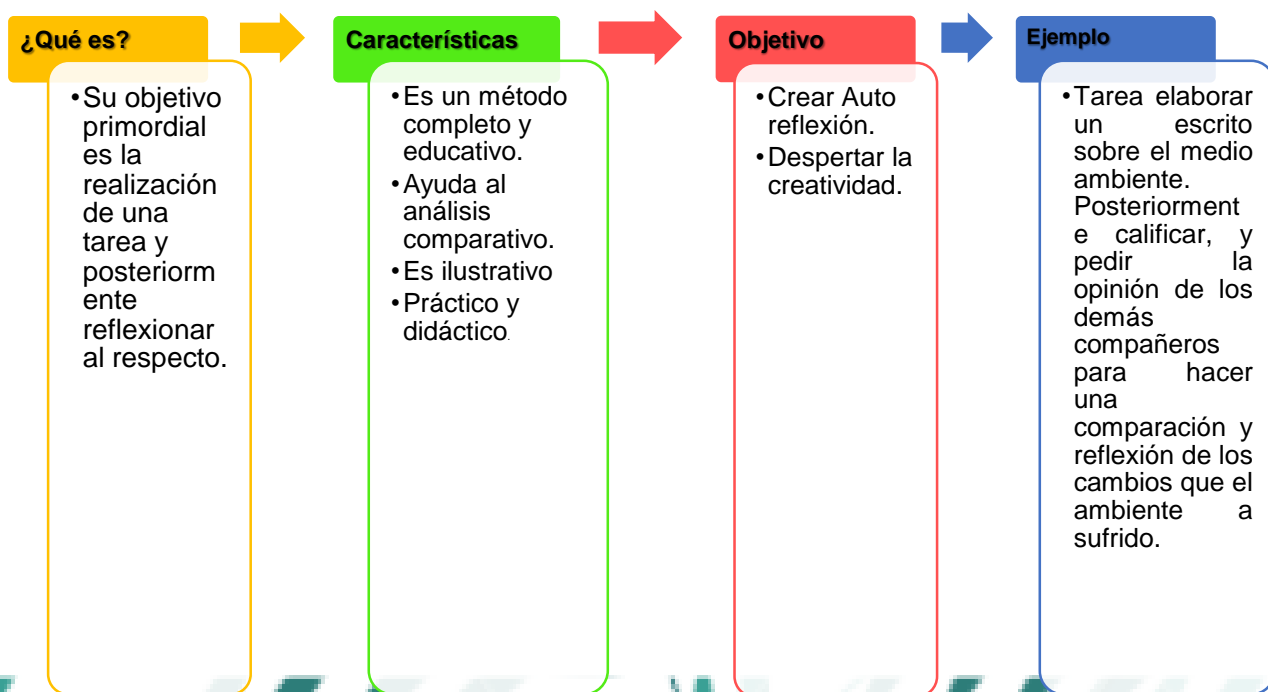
¿Qué es?

• Su objetivo primordial es la realización de una tarea y posteriormente reflexionar al respecto.

Características

• Es un método completo y educativo.
• Ayuda al análisis comparativo.
• Es ilustrativo
• Práctico y didáctico.

Objetivo

• Crear Auto reflexión.
• Despertar la creatividad.

Ejemplo

• Tarea elaborar un escrito sobre el medio ambiente. Posteriormente calificar, y pedir la opinión de los demás compañeros para hacer una comparación y reflexión de los cambios que el ambiente a sufrido.